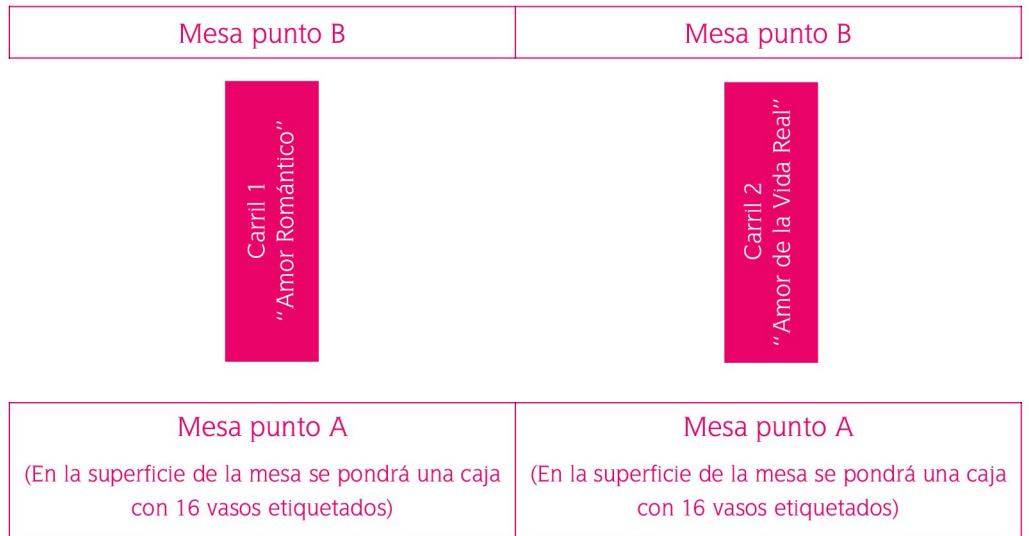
| Mesa punto B | Mesa punto B |
|---|---|

Carril 1
"Amor Romántico"

Carril 2
"Amor de la Vida Real"

| Mesa punto A (En la superficie de la mesa se pondrá una caja con 16 vasos etiquetados) | Mesa punto A (En la superficie de la mesa se pondrá una caja con 16 vasos etiquetados) |
|---|---|